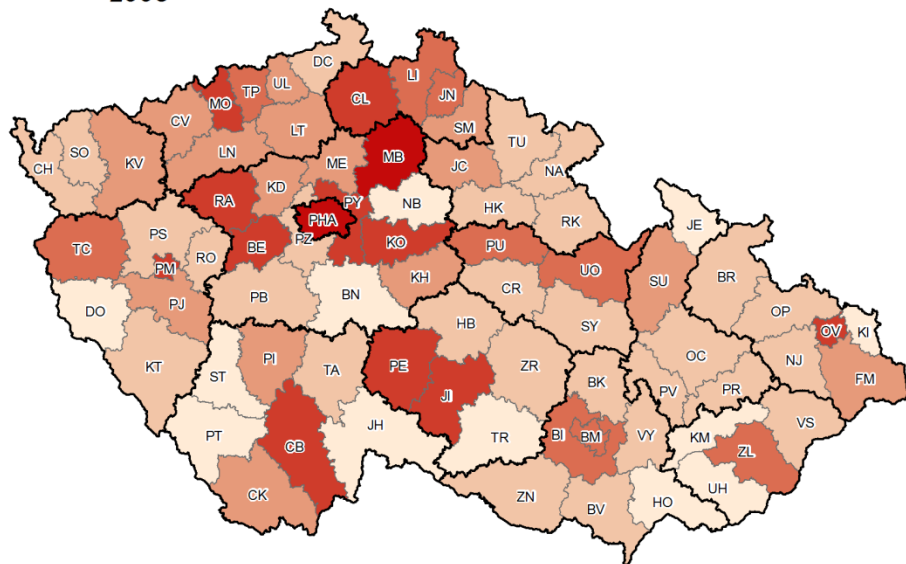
DC
MO
TP
UL
CL
LI
JN
CV
LT
SM
TU
CH
SO
KV
LN
ME
MB
JC
NA
KD
PY
NB
HK
RK
JE
RA
PHA
TC
PS
BE
PZ
KO
PU
UO
SU
BR
PM
RO
KH
DO
PJ
PB
BN
CR
OP
HB
SY
OV
KI
KT
PI
OC
NJ
ST
TA
PE
ZR
FM
JI
BK
PV
PR
PT
JH
TR
BI
BM
VY
KM
ZL
VS
CB
UH
CK
ZN
BV
HO